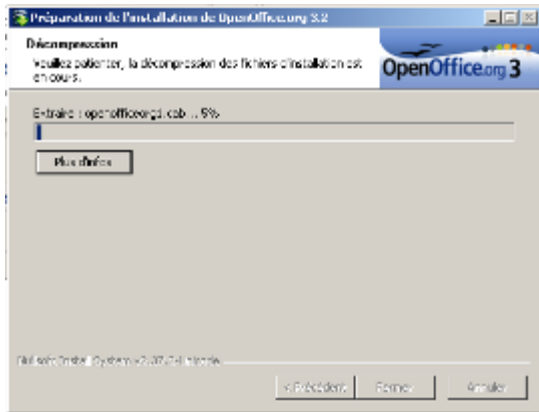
Préparation de l'installation de OpenOffice.org 3.2

Décompression

Veuillez patienter, la décompression des fichiers d'installation est en cours.

OpenOffice.org 3

Extraire : openofficeorg1.cab ... 5%

Plus d'infos

Nullsoft Install System v2.37-3 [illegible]

< Précédent

Fermer

Annuler